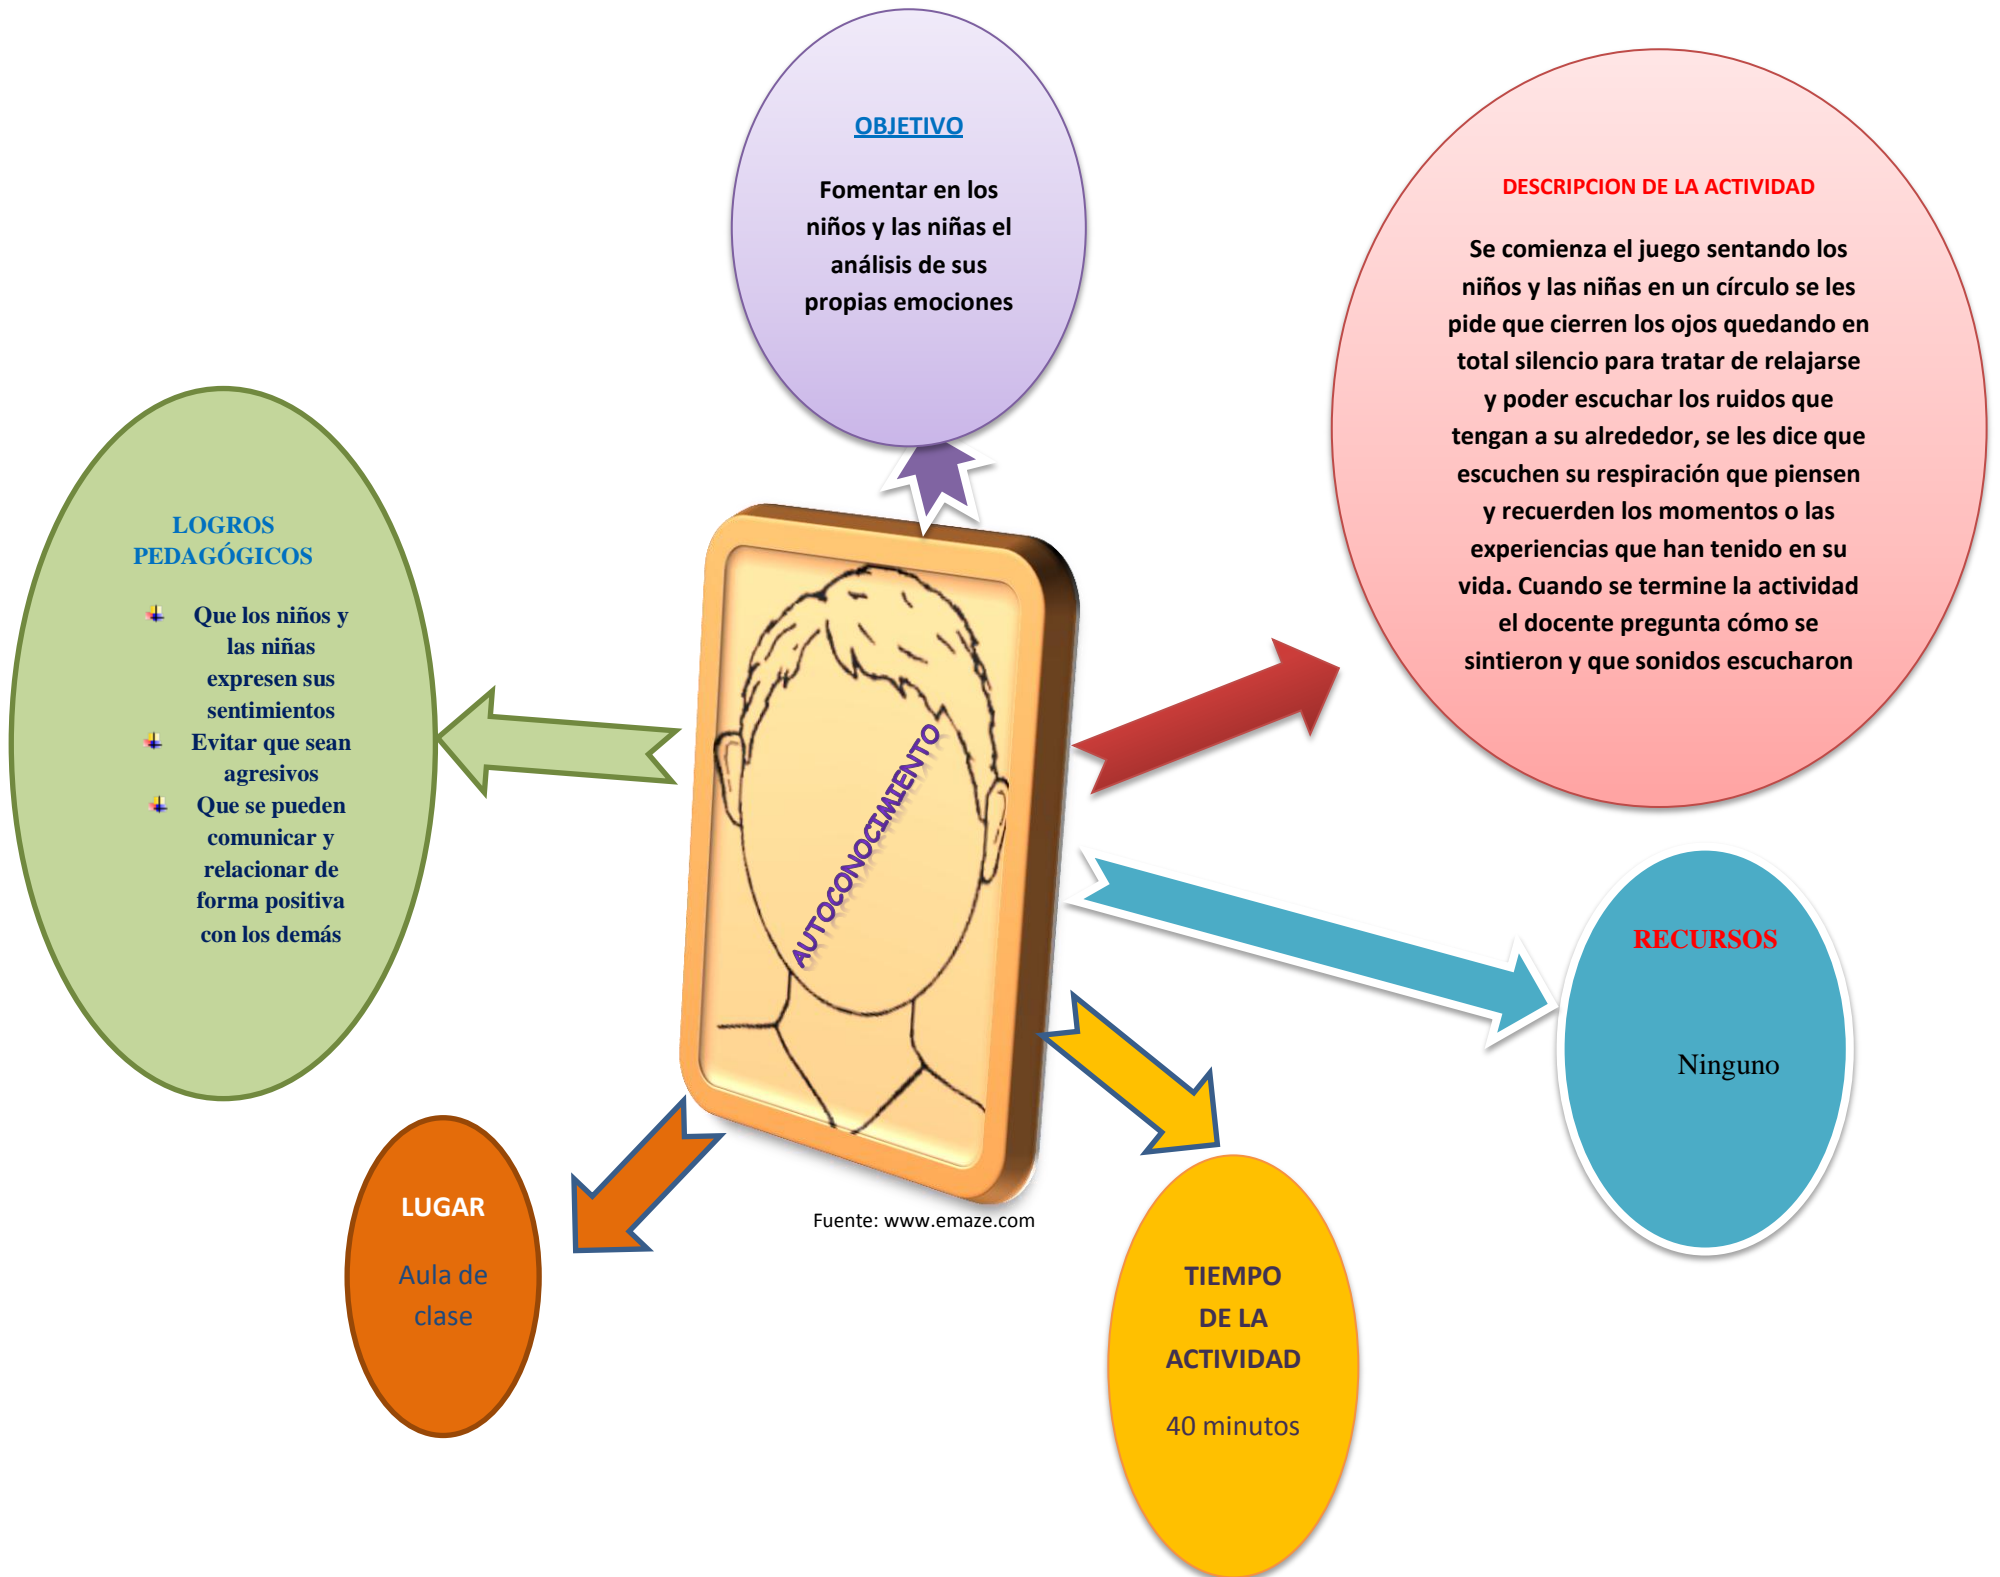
OBJETIVO

Fomentar en los niños y las niñas el análisis de sus propias emociones

DESCRIPCION DE LA ACTIVIDAD

Se comienza el juego sentando los niños y las niñas en un círculo se les pide que cierren los ojos quedando en total silencio para tratar de relajarse y poder escuchar los ruidos que tengan a su alrededor, se les dice que escuchen su respiración que piensen y recuerden los momentos o las experiencias que han tenido en su vida. Cuando se termine la actividad el docente pregunta cómo se sintieron y que sonidos escucharon

LOGROS PEDAGÓGICOS

Que los niños y las niñas expresen sus sentimientos

Evitar que sean agresivos

Que se pueden comunicar y relacionar de forma positiva con los demás

AUTOCONOCIMIENTO

Fuente: www.emaze.com

RECURSOS

Ninguno

LUGAR

Aula de clase

TIEMPO DE LA ACTIVIDAD

40 minutos